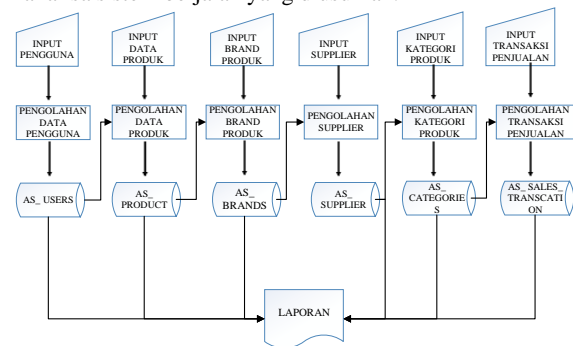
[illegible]

INPUT PENGGUNA

INPUT DATA PRODUK

INPUT BRAND PRODUK

INPUT SUPPLIER

INPUT KATEGORI PRODUK

INPUT TRANSAKSI PENJUALAN

PENGOLAHAN DATA PENGGUNA

PENGOLAHAN DATA PRODUK

PENGOLAHAN BRAND PRODUK

PENGOLAHAN SUPPLIER

PENGOLAHAN KATEGORI PRODUK

PENGOLAHAN TRANSAKSI PENJUALAN

AS_ USERS

AS_ PRODUCT

AS_ BRANDS

AS_ SUPPLIER

AS_ CATEGORIE S

AS_ SALES_ TRANSCATI ON

LAPORAN